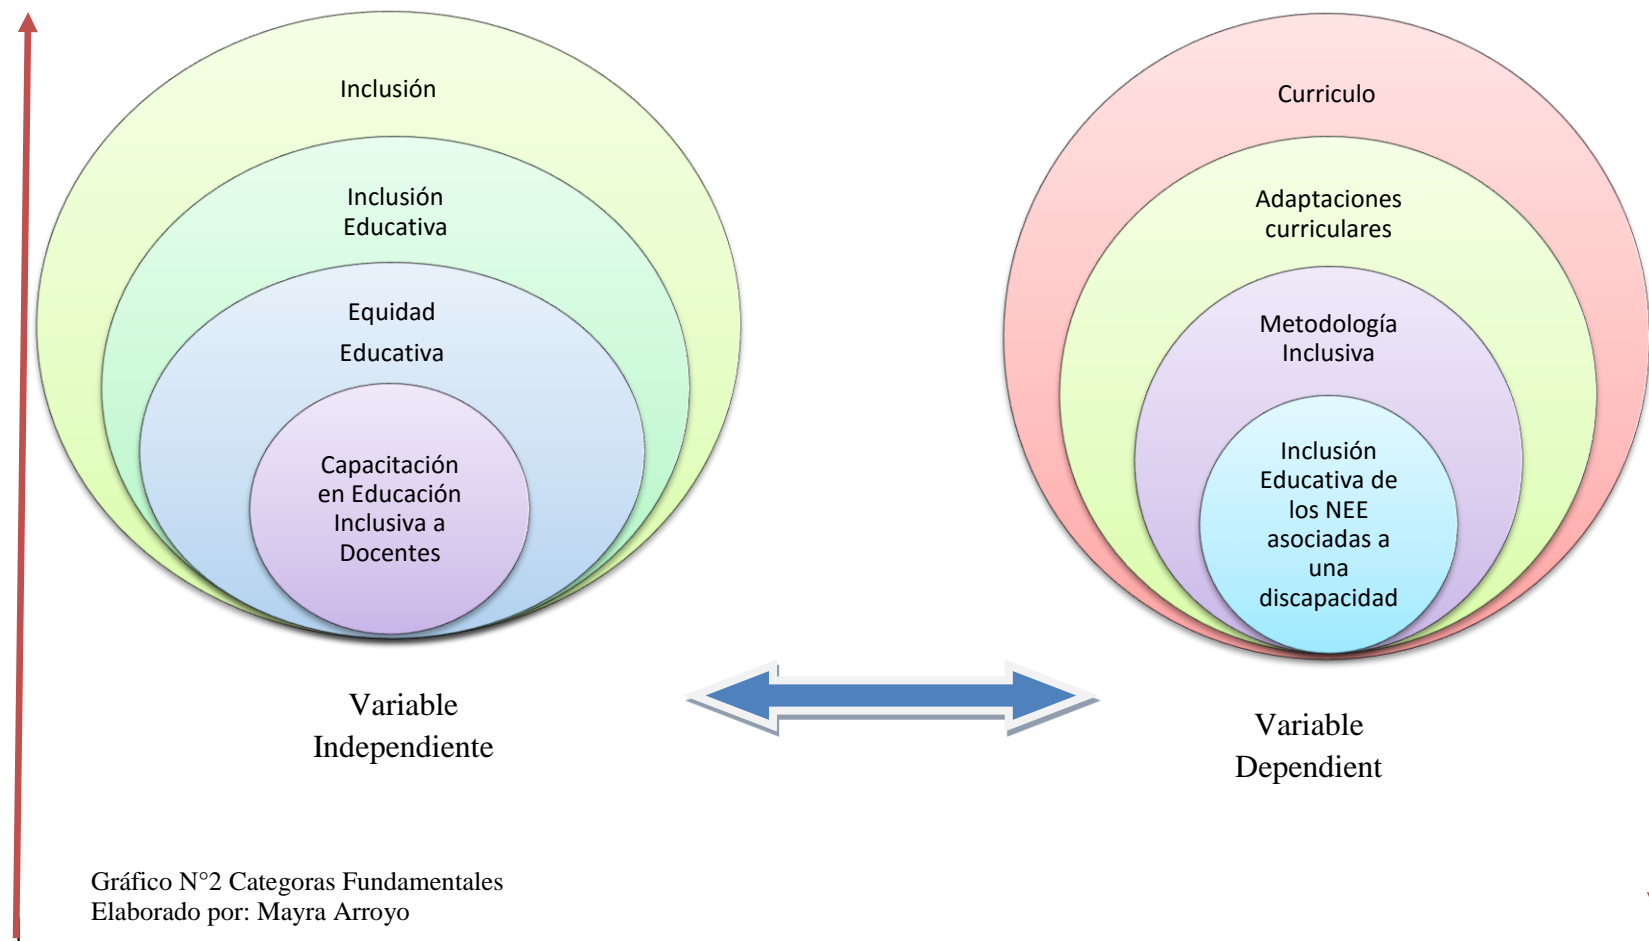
Inclusión

Inclusión Educativa

Equidad

Educativa

Capacitación en Educación Inclusiva a Docentes

Curriculo

Adaptaciones curriculares

Metodología Inclusiva

Inclusión Educativa de los NEE asociadas a una discapacidad

Variable Independiente

Variable Dependient

Gráfico N°2 Categoras Fundamentales
Elaborado por: Mayra Arroyo